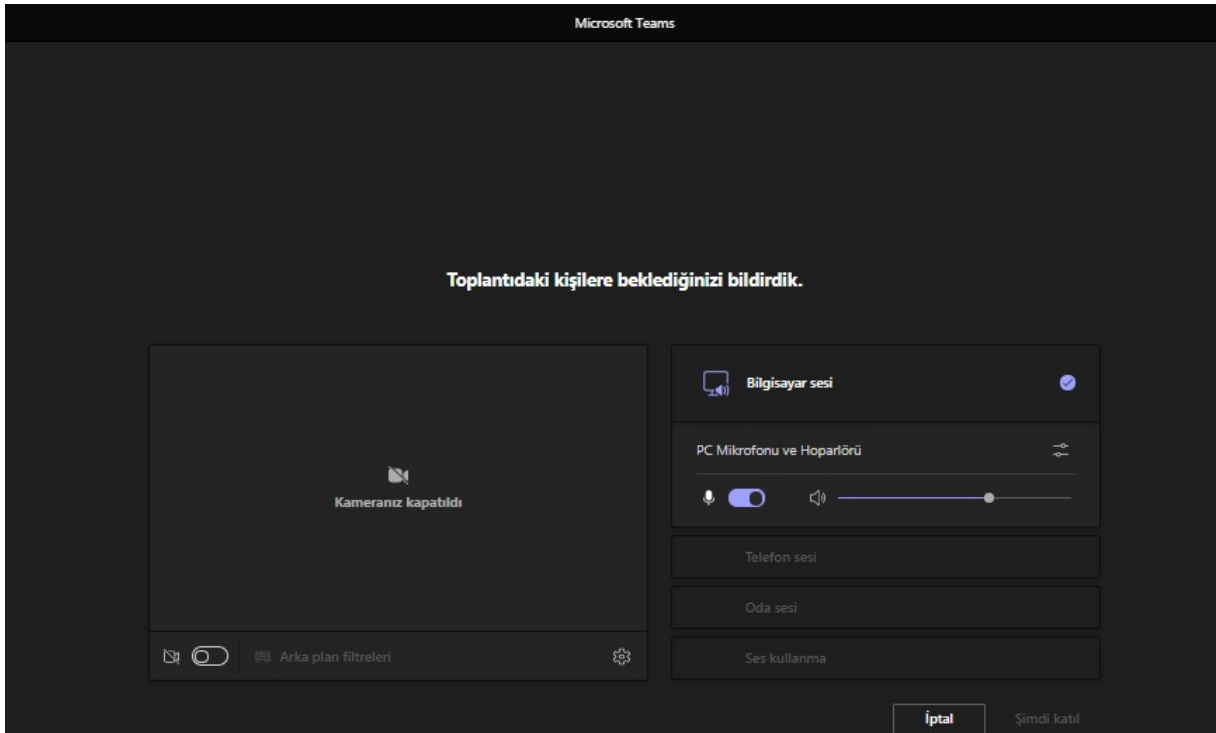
Microsoft Teams

Toplantıdaki kişilere beklediğinizi bildirdik.

Kameranız kapatıldı

Arka plan filtreleri

Bilgisayar sesi

PC Mikrofonu ve Hoparlörü

Telefon sesi

Oda sesi

Ses kullanma

İptal

Şimdi katıl